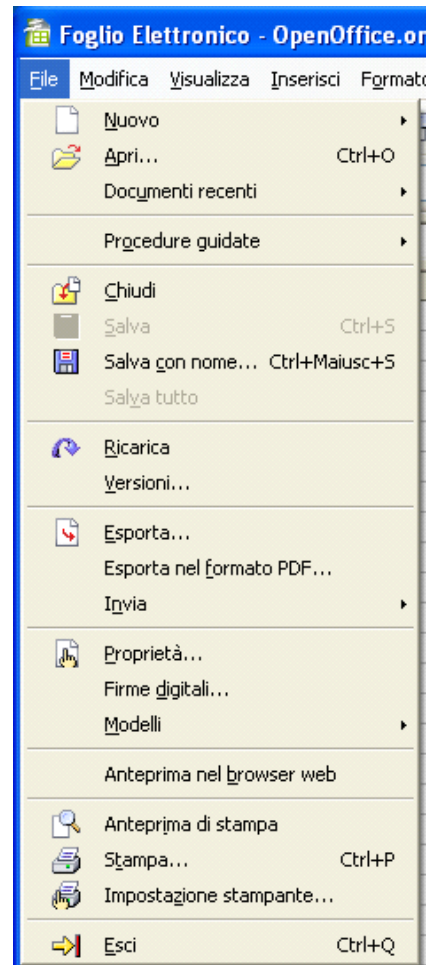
Foglio Elettronico - OpenOffice.or

File Modifica Visualizza Inserisci Formato

Nuovo
Apri... Ctrl+O
Documenti recenti

Procedure guidate

Chiudi
Salva Ctrl+S
Salva con nome... Ctrl+Maiusc+S
Salva tutto

Ricarica
Versioni...

Esporta...
Esporta nel formato PDF...
Invia

Proprietà...
Firme digitali...
Modelli

Anteprima nel browser web

Anteprima di stampa
Stampa... Ctrl+P
Impostazione stampante...

Esci Ctrl+Q